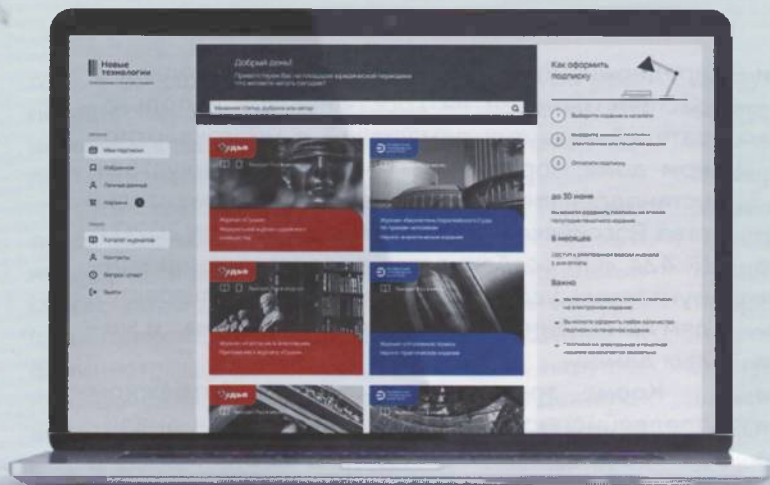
Новые технологии

Добрый день!

Как оформить подписку

Мои подписки

Избранное

Личные данные

Корзина

Каталог журналов

Контакты

Вопрос-ответ

Выйти

Судья

Судья

Судья

1 Выберите издание в каталоге

2 Выберите период подписки

3 Оплатите подписку

до 30 июня

6 месяцев

Важно

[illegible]